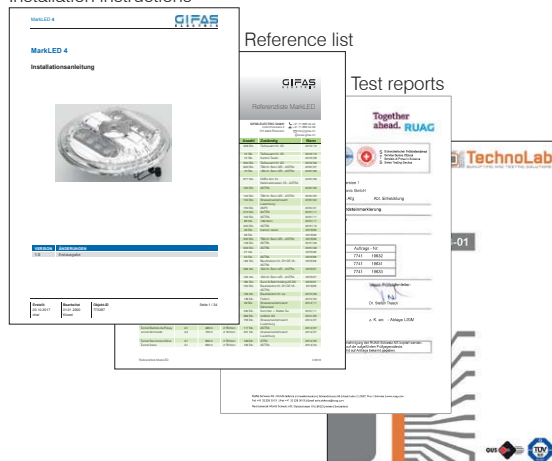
Installation instructions

Reference list

Test reports

MarkLED 4

GIFAS

MarkLED 4

Installationsanleitung

VERSION ÄNDERUNGEN

1.0 Erstausgabe

GIFAS

Referenzliste MarkLED

Together ahead. RUAG

TechnoLab

7741 19632

7741 19634

7741 19633

-01

TÜV